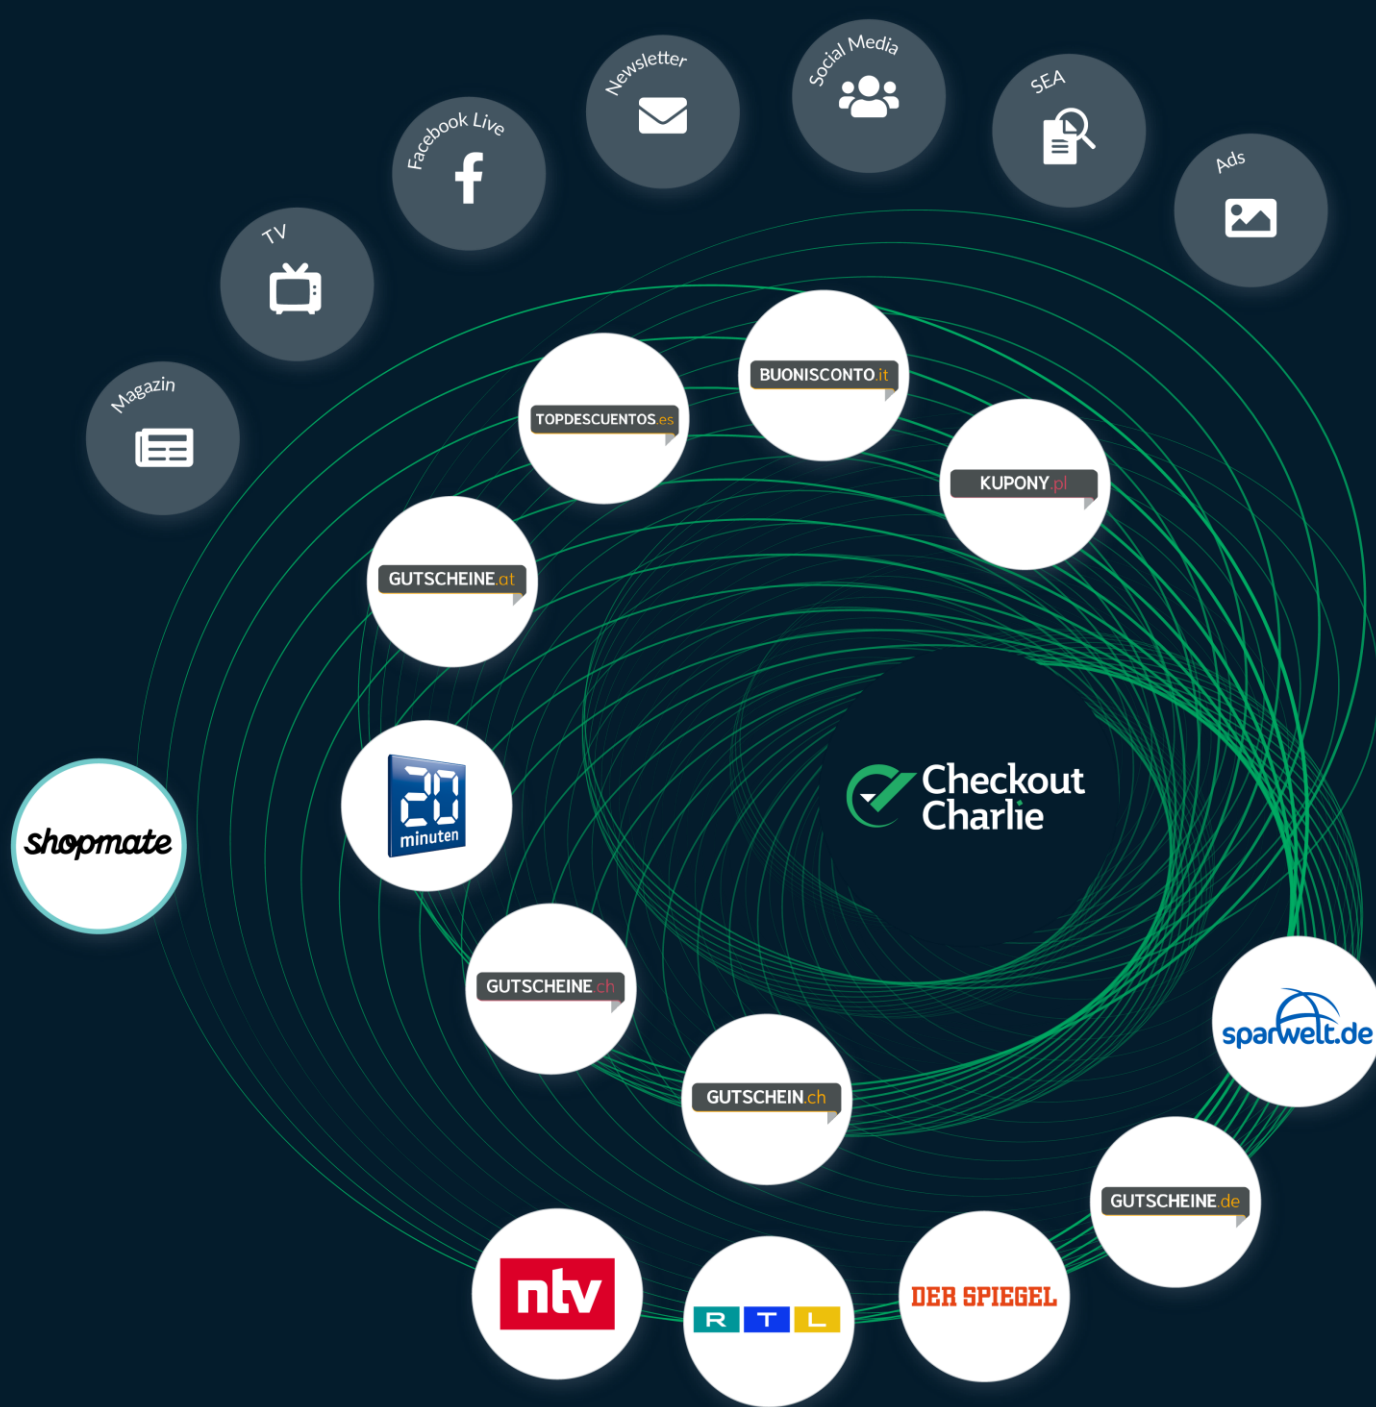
Magazin
TV
Facebook Live
Newsletter
Social Media
SEA
Ads

TOPDESCUENTOS.es
BUONISCONTO.it
KUPONY.pl
GUTSCHEINE.at
20 minuten
shopmate
Checkout Charlie
GUTSCHEINE.ch
GUTSCHEIN.ch
sparwelt.de
GUTSCHEINE.de
ntv
RTL
DER SPIEGEL